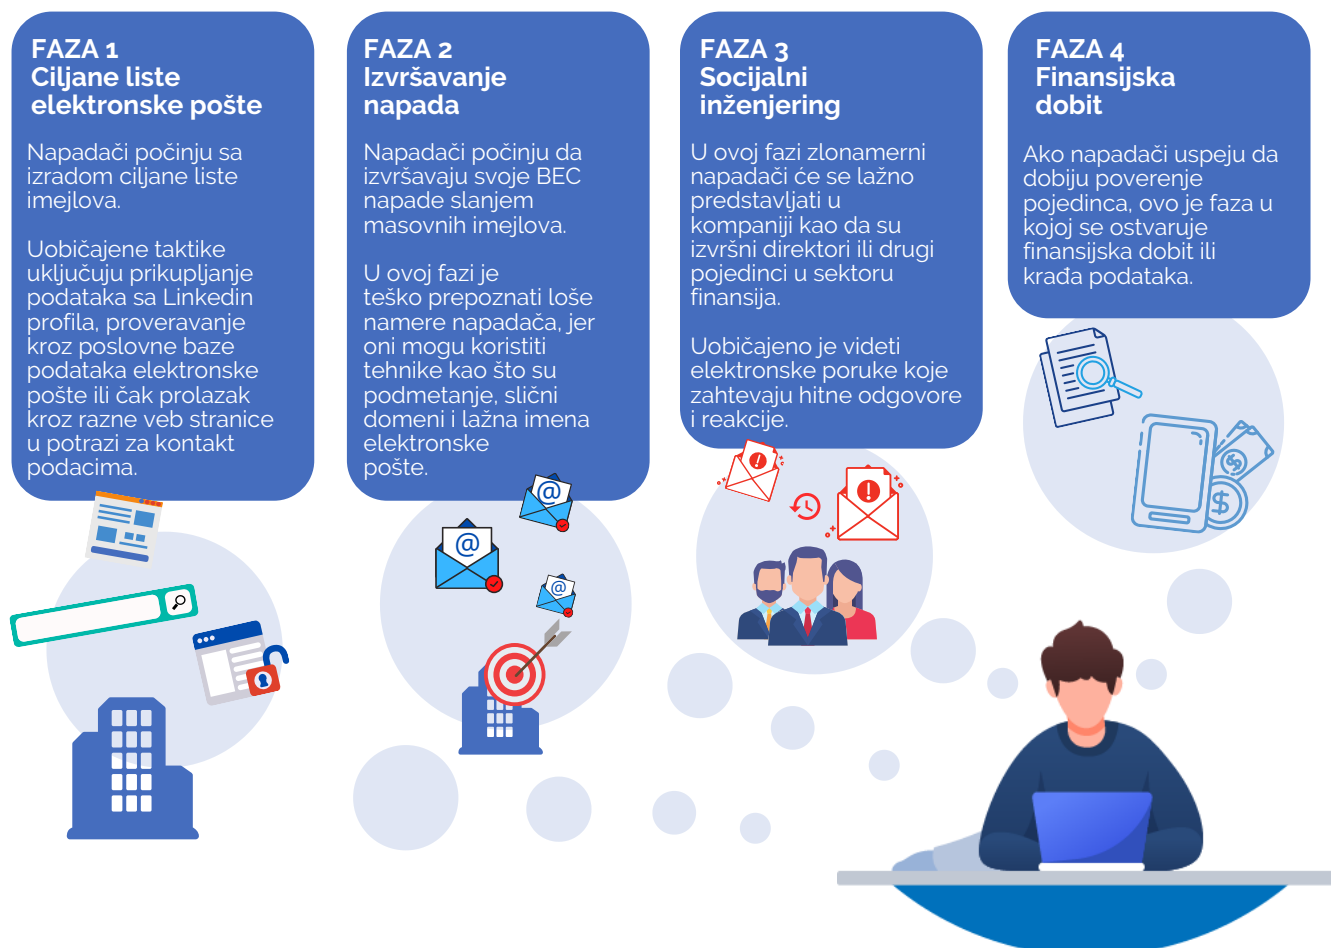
FAZA 1
Ciljane liste elektronske pošte

Napadači počinju sa izradom ciljane liste imejlova.

Uobičajene taktike uključuju prikupljanje podataka sa Linkedin profila, proveravanje kroz poslovne baze podataka elektronske pošte ili čak prolazak kroz razne veb stranice u potrazi za kontakt podacima.

FAZA 2
Izvršavanje napada

Napadači počinju da izvršavaju svoje BEC napade slanjem masovnih imejlova.

U ovoj fazi je teško prepoznati loše namere napadača, jer oni mogu koristiti tehnike kao što su podmetanje, slični domeni i lažna imena elektronske pošte.

FAZA 3
Socijalni inženjering

U ovoj fazi zlonamerni napadači će se lažno predstavljati u kompaniji kao da su izvršni direktori ili drugi pojedinci u sektoru finansija.

Uobičajeno je videti elektronske poruke koje zahtevaju hitne odgovore i reakcije.

FAZA 4
Finansijska dobit

Ako napadači uspeju da dobiju poverenje pojedinca, ovo je faza u kojoj se ostvaruje finansijska dobit ili krađa podataka.